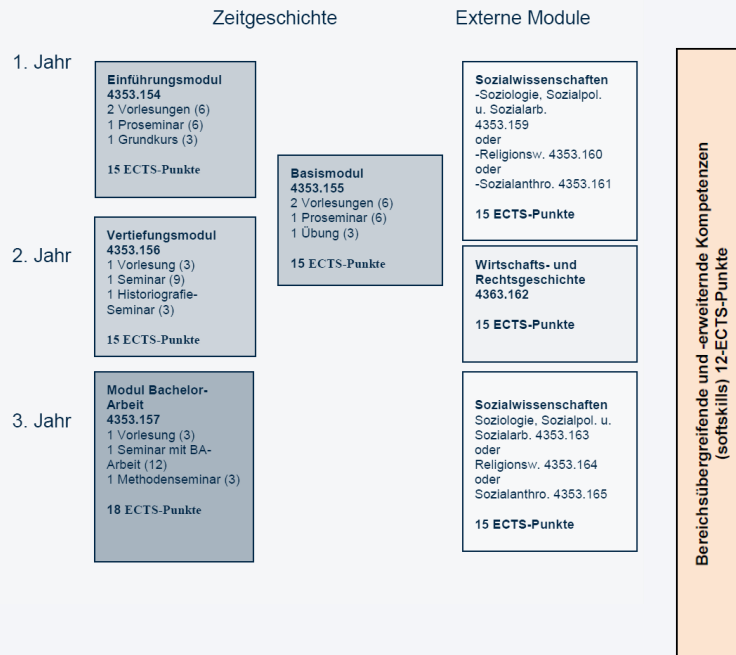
Zeitgeschichte

Externe Module

1. Jahr

Einführungsmodul
4353.154
2 Vorlesungen (6)
1 Proseminar (6)
1 Grundkurs (3)

15 ECTS-Punkte

Basismodul
4353.155
2 Vorlesungen (6)
1 Proseminar (6)
1 Übung (3)

15 ECTS-Punkte

Sozialwissenschaften
-Soziologie, Sozialpol. u. Sozialarb.
4353.159
oder
-Religionsw. 4353.160
oder
-Sozialanthro. 4353.161

15 ECTS-Punkte

2. Jahr

Vertiefungsmodul
4353.156
1 Vorlesung (3)
1 Seminar (9)
1 Historiografie-Seminar (3)

15 ECTS-Punkte

Wirtschafts- und Rechtsgeschichte
4363.162

15 ECTS-Punkte

3. Jahr

Modul Bachelor-Arbeit
4353.157
1 Vorlesung (3)
1 Seminar mit BA-Arbeit (12)
1 Methodenseminar (3)

18 ECTS-Punkte

Sozialwissenschaften
Soziologie, Sozialpol. u. Sozialarb. 4353.163
oder
Religionsw. 4353.164
oder
Sozialanthro. 4353.165

15 ECTS-Punkte

Bereichsübergreifende und -erweiternde Kompetenzen (softskills) 12-ECTS-Punkte